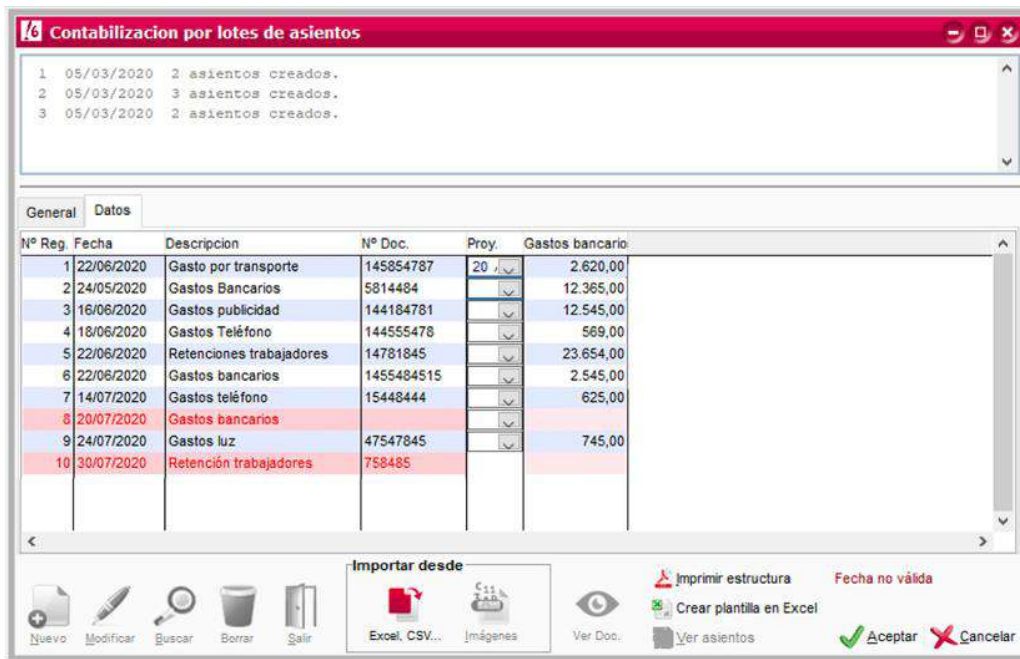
Contabilizacion por lotes de asientos

1 05/03/2020 2 asientos creados.
2 05/03/2020 3 asientos creados.
3 05/03/2020 2 asientos creados.

General | Datos

| Nº Reg. | Fecha | Descripcion | Nº Doc. | Proy. | Gastos bancario |
|---|---|---|---|---|---|
| 1 | 22/06/2020 | Gasto por transporte | 145854787 | 20 | 2.620,00 |
| 2 | 24/05/2020 | Gastos Bancarios | 5814484 | | 12.365,00 |
| 3 | 16/06/2020 | Gastos publicidad | 144184781 | | 12.545,00 |
| 4 | 18/06/2020 | Gastos Teléfono | 144555478 | | 569,00 |
| 5 | 22/06/2020 | Retenciones trabajadores | 14781845 | | 23.654,00 |
| 6 | 22/06/2020 | Gastos bancarios | 1455484515 | | 2.545,00 |
| 7 | 14/07/2020 | Gastos teléfono | 15448444 | | 625,00 |
| 8 | 20/07/2020 | Gastos bancarios | | | |
| 9 | 24/07/2020 | Gastos luz | 47547845 | | 745,00 |
| 10 | 30/07/2020 | Retención trabajadores | 758485 | | |

Nuevo Modificar Buscar Borrar Salir
Importar desde
Excel, CSV... Imágenes
Ver Doc.
Imprimir estructura
Crear plantilla en Excel
Ver asientos
Fecha no válida
Aceptar Cancelar